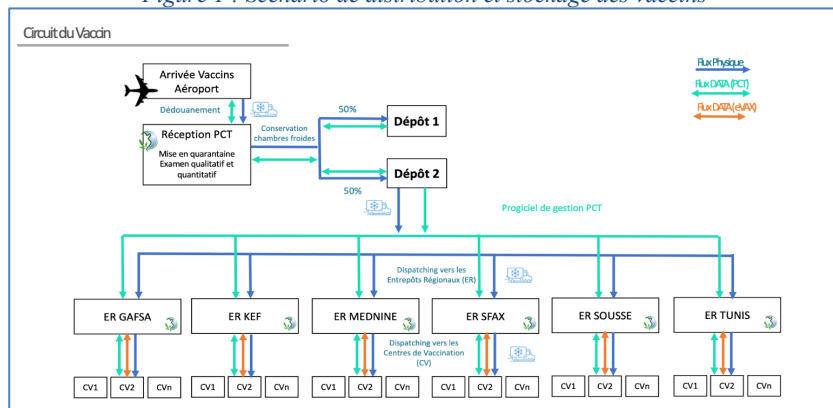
Figure 14 : Scénario de distribution et stockage des vaccins

Circuit du Vaccin

Flux Physique
Flux DATA (PCT)
Flux DATA (eVAX)

Arrivée Vaccins Aéroport

Dédouanement

Réception PCT
Mise en quarantaine
Examen qualitatif et quantitatif

Conservation chambres froides

50%

Dépôt 1

Dépôt 2

50%

Progiciel de gestion PCT

Dispatching vers les Entrepôts Régionaux (ER)

ER GAFSA

ER KEF

ER MEDNINE

ER SFAX

ER SOUSSE

ER TUNIS

Dispatching vers les Centres de Vaccination (CV)

CV1 CV2 CVn

CV1 CV2 CVn

CV1 CV2 CVn

CV1 CV2 CVn

CV1 CV2 CVn

CV1 CV2 CVn